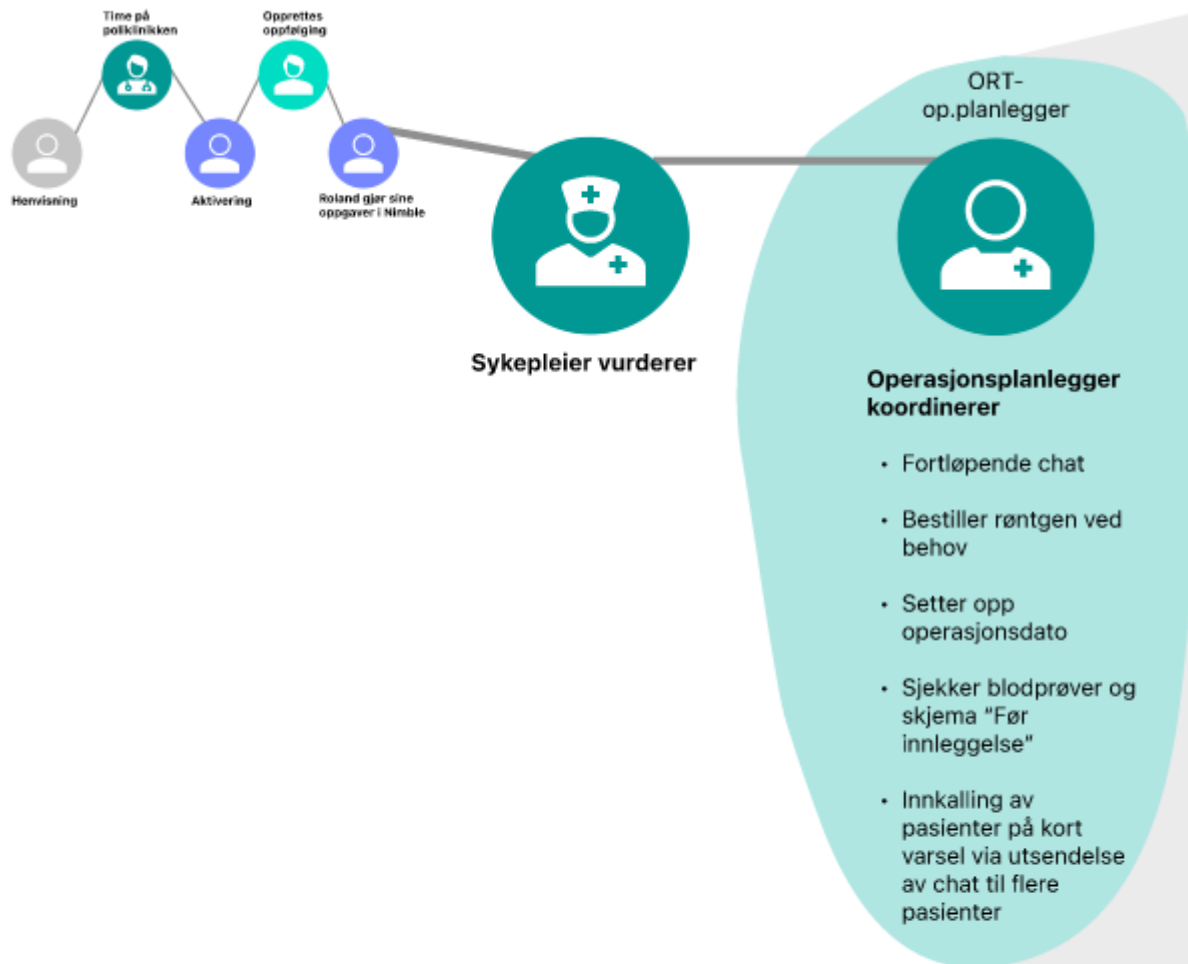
Time på poliklinikken

Opprettes oppfølging

Henvisning

Aktivering

Roland gjør sine oppgaver i Nimble

ORT-op.planlegger

Sykepleier vurderer

Operasjonsplanlegger koordinerer

• Fortløpende chat

• Bestiller røntgen ved behov

• Setter opp operasjonsdato

• Sjekker blodprøver og skjema "Før innleggelse"

• Innkalling av pasienter på kort varsel via utsendelse av chat til flere pasienter